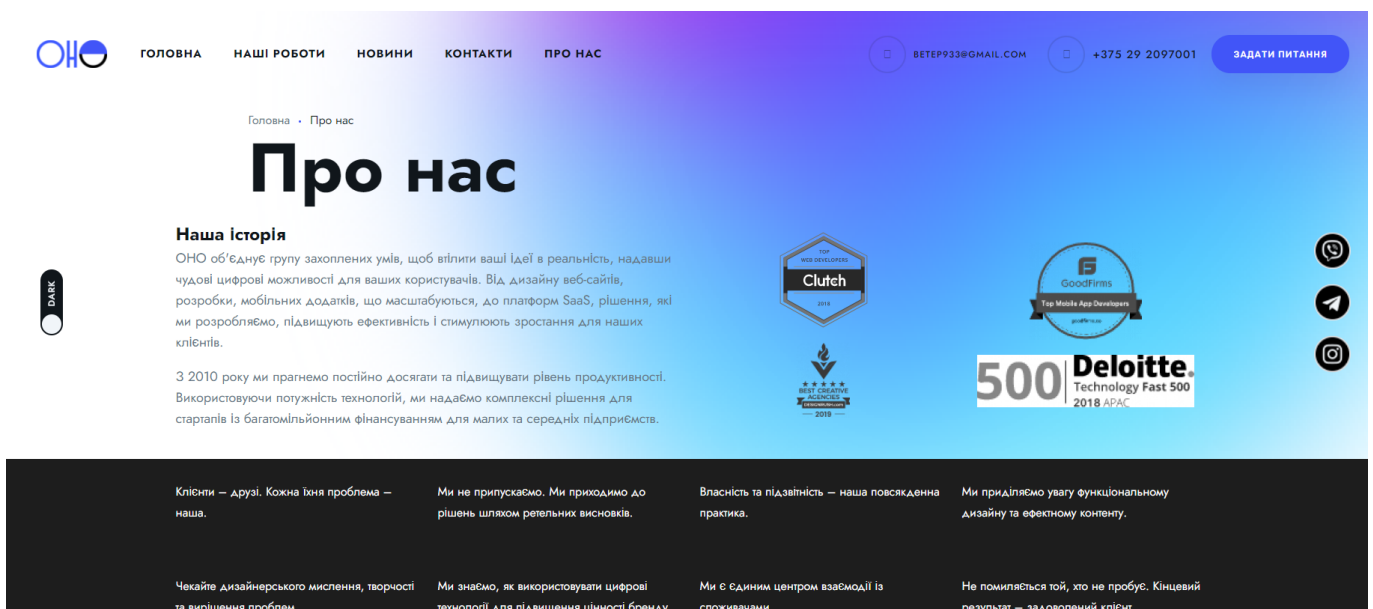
ОНО

ГОЛОВНА НАШІ РОБОТИ НОВИНИ КОНТАКТИ ПРО НАС

BETEP933@GMAIL.COM +375 29 2097001 ЗАДАТИ ПИТАННЯ

Головна • Про нас

Про нас

Наша історія

ОНО об'єднує групу захоплених умів, щоб втілити ваші ідеї в реальність, надавши чудові цифрові можливості для ваших користувачів. Від дизайну веб-сайтів, розробки, мобільних додатків, що масштабуються, до платформ SaaS, рішення, які ми розробляємо, підвищують ефективність і стимулюють зростання для наших клієнтів.

З 2010 року ми прагнемо постійно досягати та підвищувати рівень продуктивності. Використовуючи потужність технологій, ми надаємо комплексні рішення для стартапів із багатомільйонним фінансуванням для малих та середніх підприємств.

DARK

TOP WEB DEVELOPERS Clutch 2019

GoodFirms Top Mobile App Developers

BEST CREATIVE AGENCIES 2019

500 Deloitte. Technology Fast 500 2018 APAC

Клієнти – друзі. Кожна їхня проблема – наша.

Ми не припускаємо. Ми приходимо до рішень шляхом ретельних висновків.

Власність та підзвітність – наша повсякденна практика.

Ми приділяємо увагу функціональному дизайну та ефектному контенту.

Чекайте дизайнерського мислення, творчості та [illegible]

Ми знаємо, як використовувати цифрові технології для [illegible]

Ми є єдиним центром взаємодії із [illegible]

Не помиляється той, хто не пробує. Кінцевий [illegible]